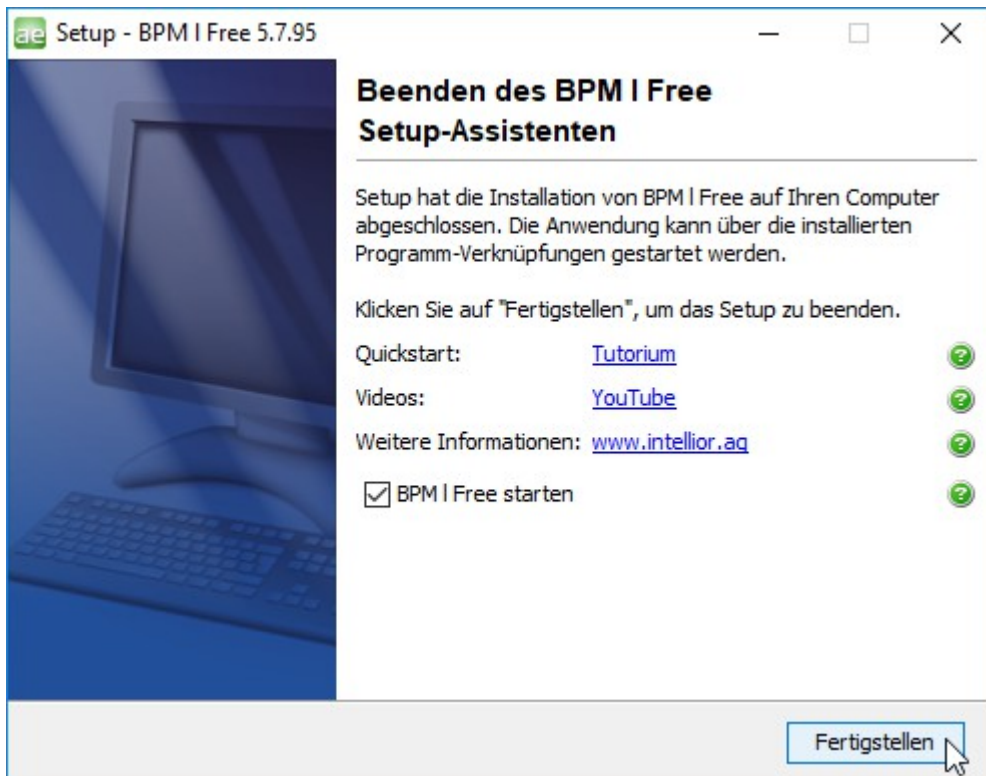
ae Setup - BPM l Free 5.7.95

Beenden des BPM l Free Setup-Assistenten

Setup hat die Installation von BPM l Free auf Ihren Computer abgeschlossen. Die Anwendung kann über die installierten Programm-Verknüpfungen gestartet werden.

Klicken Sie auf "Fertigstellen", um das Setup zu beenden.

Quickstart: Tutorium
Videos: YouTube
Weitere Informationen: www.intellior.ag

BPM l Free starten

Fertigstellen